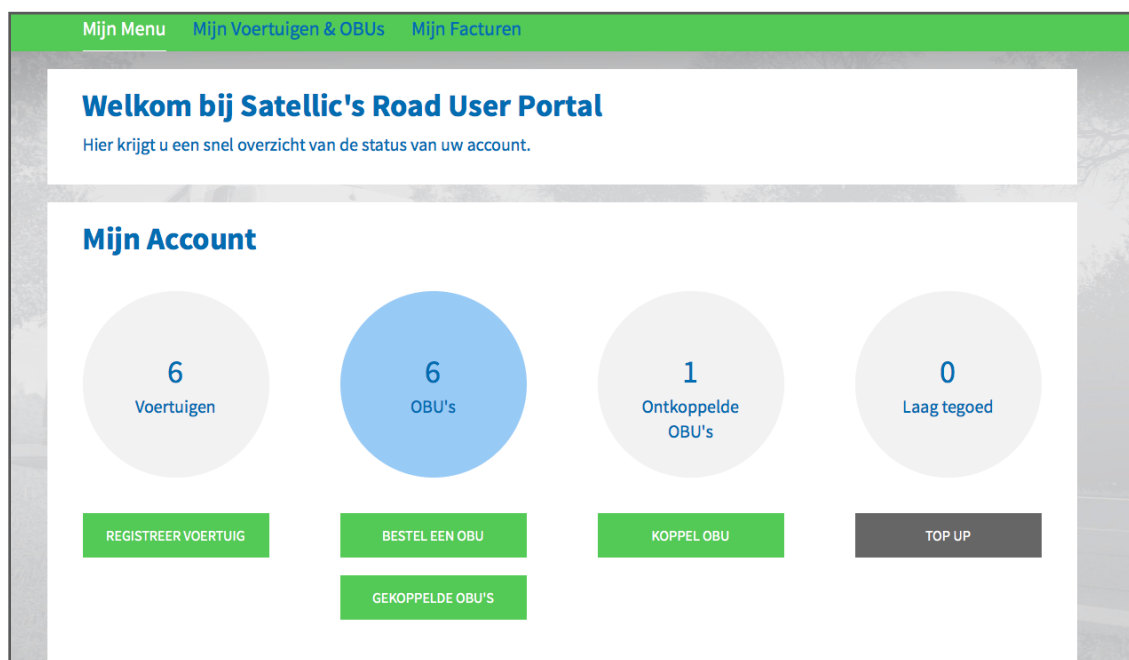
Mijn Menu Mijn Voertuigen & OBUs Mijn Facturen

Welkom bij Satellic's Road User Portal

Hier krijgt u een snel overzicht van de status van uw account.

Mijn Account

6
Voertuigen

6
OBU's

1
Ontkoppelde OBU's

0
Laag tegoed

REGISTREER VOERTUIG

BESTEL EEN OBU

KOPPEL OBU

TOP UP

GEKOPPELDE OBU'S